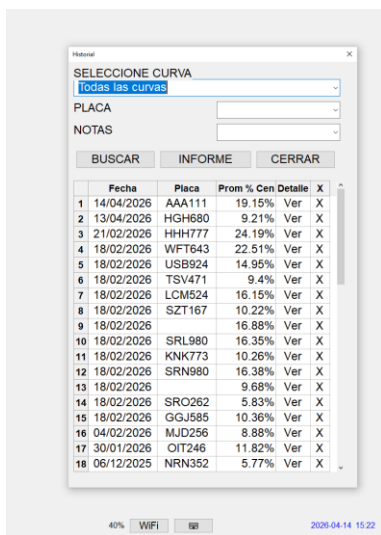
Historial

×

SELECCIONE CURVA

Todas las curvas

PLACA

NOTAS

BUSCAR

INFORME

CERRAR

| | Fecha | Placa | Prom % Cen | Detalle | X |
|---|---|---|---|---|---|
| 1 | 14/04/2026 | AAA111 | 19.15% | Ver | X |
| 2 | 13/04/2026 | HGH680 | 9.21% | Ver | X |
| 3 | 21/02/2026 | HHH777 | 24.19% | Ver | X |
| 4 | 18/02/2026 | WFT643 | 22.51% | Ver | X |
| 5 | 18/02/2026 | USB924 | 14.95% | Ver | X |
| 6 | 18/02/2026 | TSV471 | 9.4% | Ver | X |
| 7 | 18/02/2026 | LCM524 | 16.15% | Ver | X |
| 8 | 18/02/2026 | SZT167 | 10.22% | Ver | X |
| 9 | 18/02/2026 | | 16.88% | Ver | X |
| 10 | 18/02/2026 | SRL980 | 16.35% | Ver | X |
| 11 | 18/02/2026 | KNK773 | 10.26% | Ver | X |
| 12 | 18/02/2026 | SRN980 | 16.38% | Ver | X |
| 13 | 18/02/2026 | | 9.68% | Ver | X |
| 14 | 18/02/2026 | SRO262 | 5.83% | Ver | X |
| 15 | 18/02/2026 | GGJ585 | 10.36% | Ver | X |
| 16 | 04/02/2026 | MJD256 | 8.88% | Ver | X |
| 17 | 30/01/2026 | OIT246 | 11.82% | Ver | X |
| 18 | 06/12/2025 | NRN352 | 5.77% | Ver | X |

40%

WiFi

2026-04-14 15:22